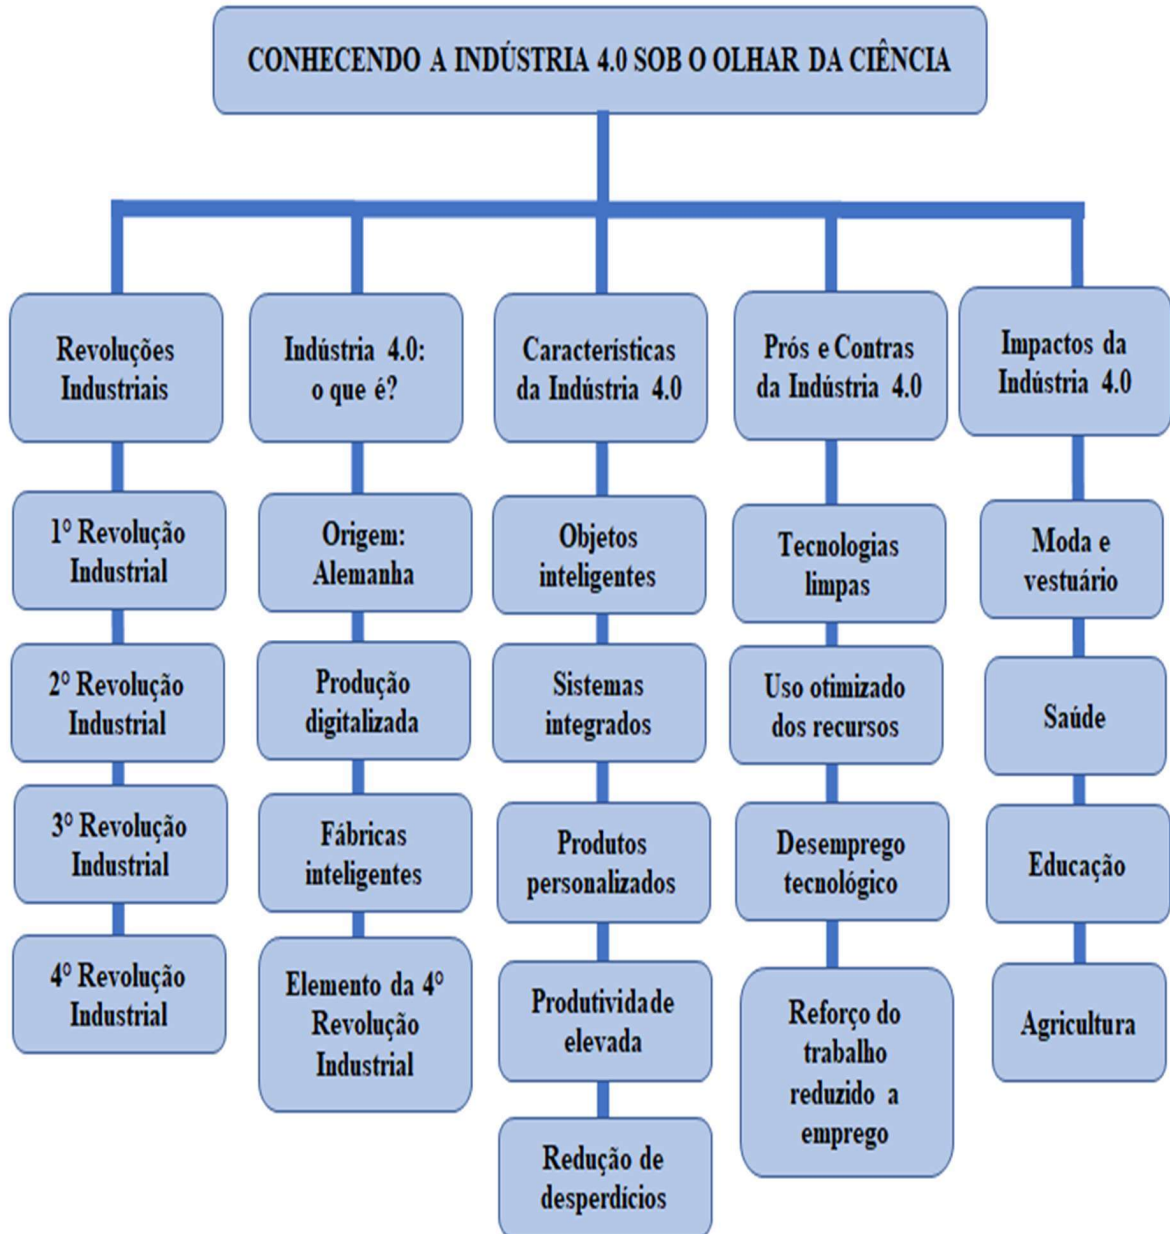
CONHECENDO A INDÚSTRIA 4.0 SOB O OLHAR DA CIÊNCIA

Revoluções Industriais

1° Revolução Industrial

2° Revolução Industrial

3° Revolução Industrial

4° Revolução Industrial

Indústria 4.0: o que é?

Origem: Alemanha

Produção digitalizada

Fábricas inteligentes

Elemento da 4° Revolução Industrial

Características da Indústria 4.0

Objetos inteligentes

Sistemas integrados

Produtos personalizados

Produtividade elevada

Redução de desperdícios

Prós e Contras da Indústria 4.0

Tecnologias limpas

Uso otimizado dos recursos

Desemprego tecnológico

Reforço do trabalho reduzido a emprego

Impactos da Indústria 4.0

Moda e vestuário

Saúde

Educação

Agricultura